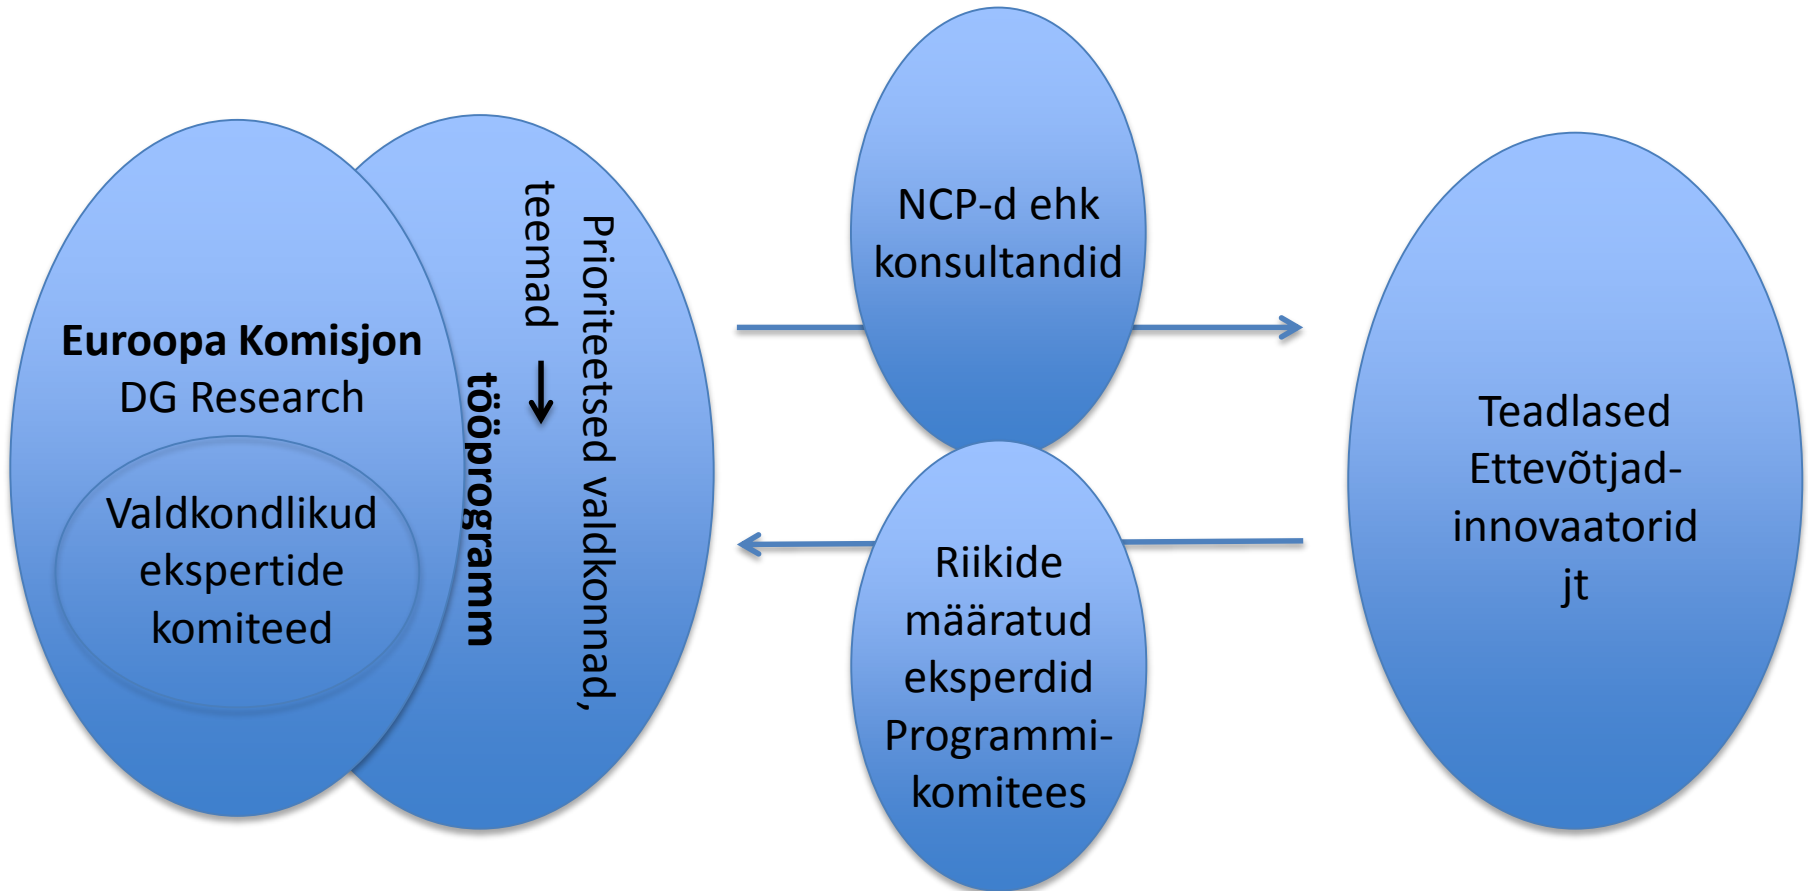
**Euroopa Komisjon**
DG Research

Valdkondlikud ekspertide komiteed

Prioriteetsed valdkonnad, teemad
↓
**tööprogramm**

NCP-d ehk konsultandid

Riikide määratud eksperdid Programmikomitees

Teadlased
Ettevõtjad-innovaatorid
jt